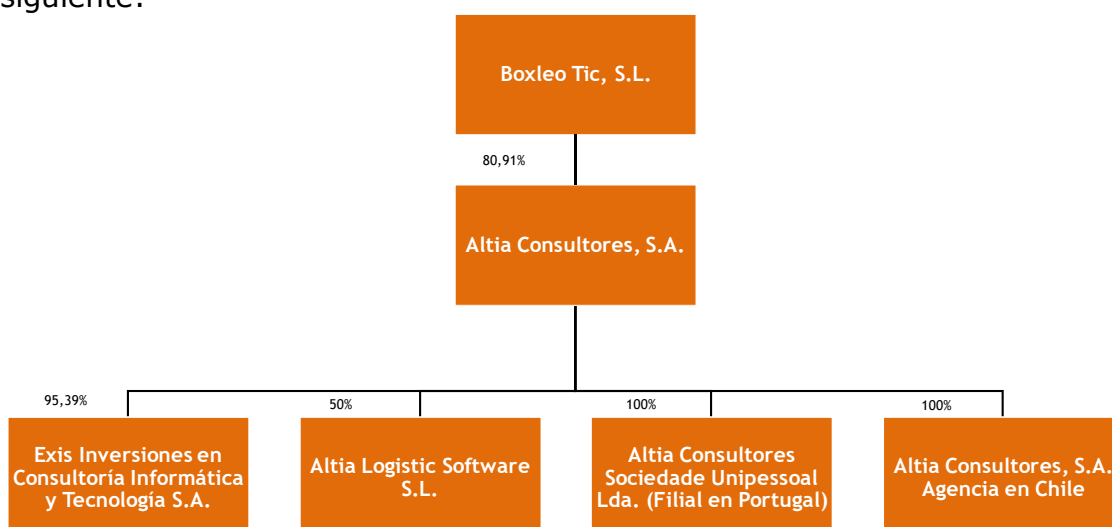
siguiente:

Boxleo Tic, S.L.

80,91%

Altia Consultores, S.A.

95,39%

Exis Inversiones en Consultoría Informática y Tecnología S.A.

50%

Altia Logistic Software S.L.

100%

Altia Consultores Sociedade Unipessoal Lda. (Filial en Portugal)

100%

Altia Consultores, S.A. Agencia en Chile